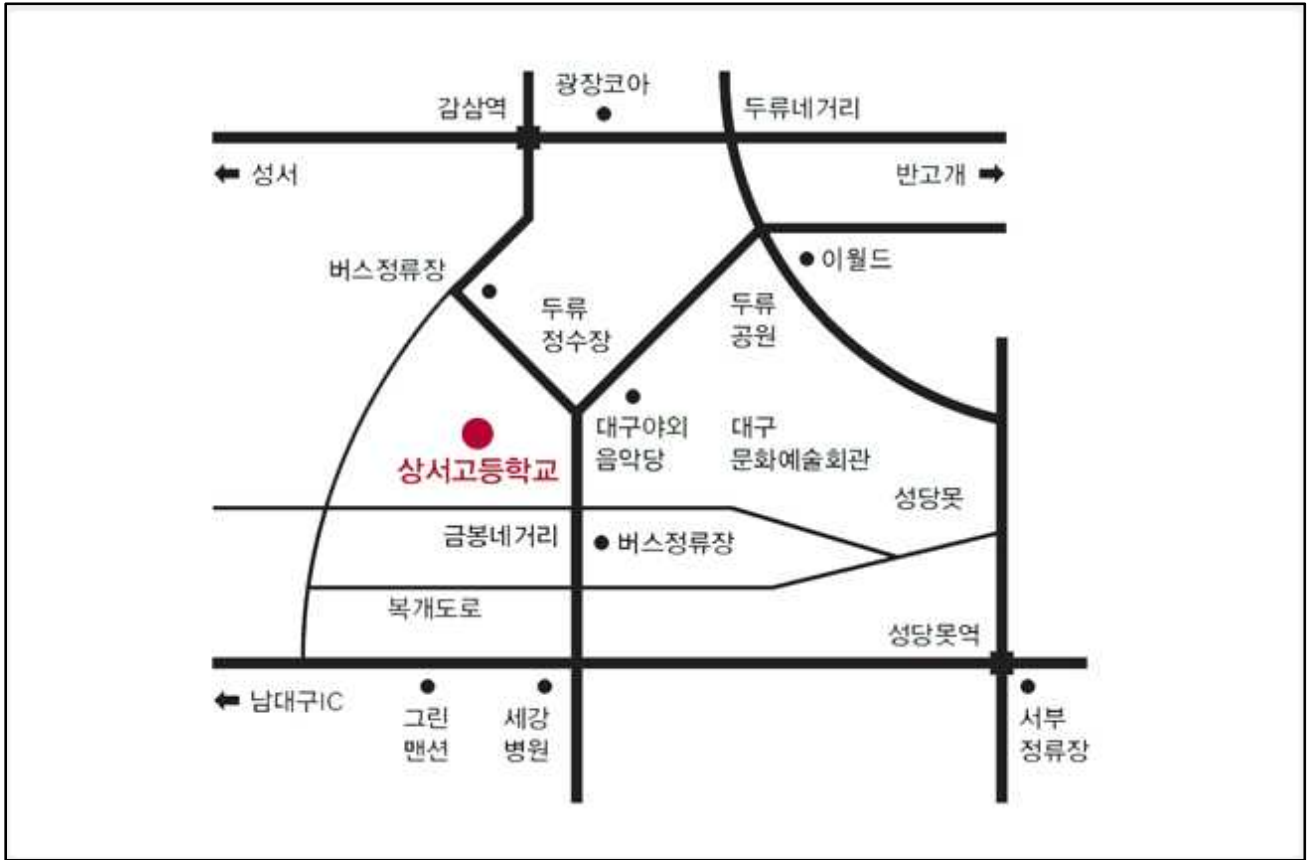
감삼역
광장코아
두류네거리
성서
반고개
이월드
버스정류장
두류
정수장
두류
공원
대구야외
음악당
대구
문화예술회관
상서고등학교
성당못
금봉네거리
버스정류장
복개도로
성당못역
남대구IC
그린
맨션
세강
병원
서부
정류장